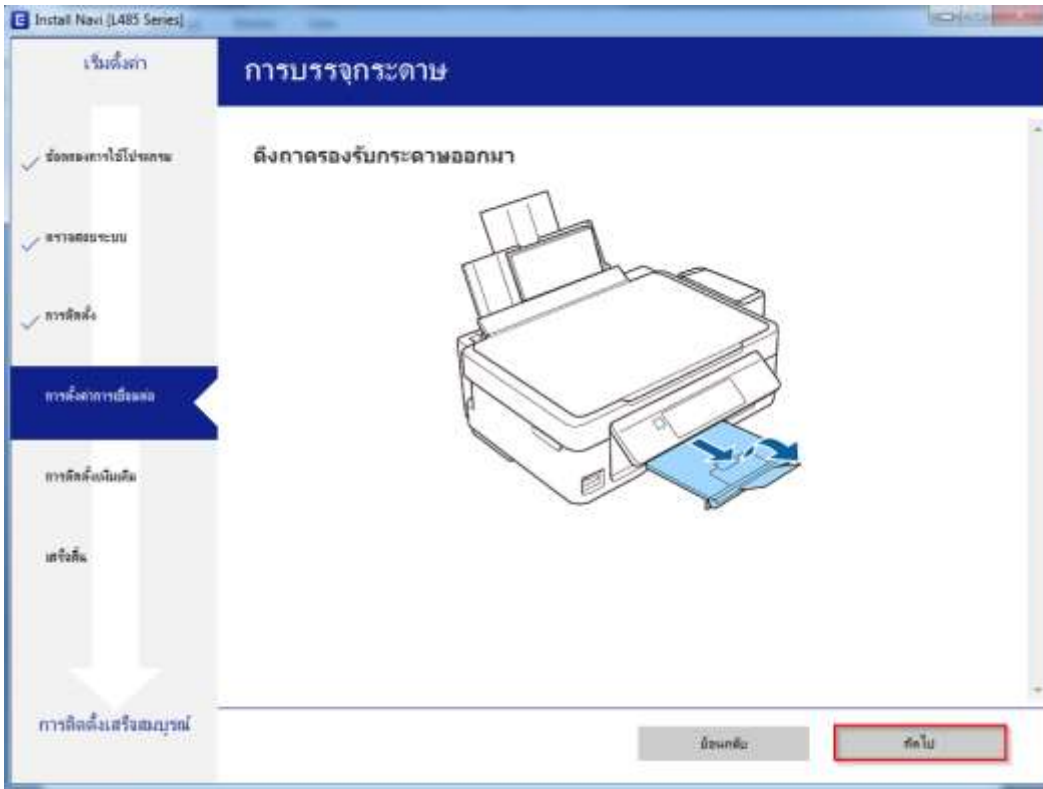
Install Navi [L485 Series]

เริ่มตั้งค่า

การบรรจุกระดาษ

ข้อตกลงการใช้โปรแกรม

ตรวจสอบระบบ

การติดตั้ง

การตั้งค่าการเชื่อมต่อ

การติดตั้งเพิ่มเติม

เสร็จสิ้น

การติดตั้งเสร็จสมบูรณ์

ดึงถาดรองรับกระดาษออกมา

ย้อนกลับ

ถัดไป